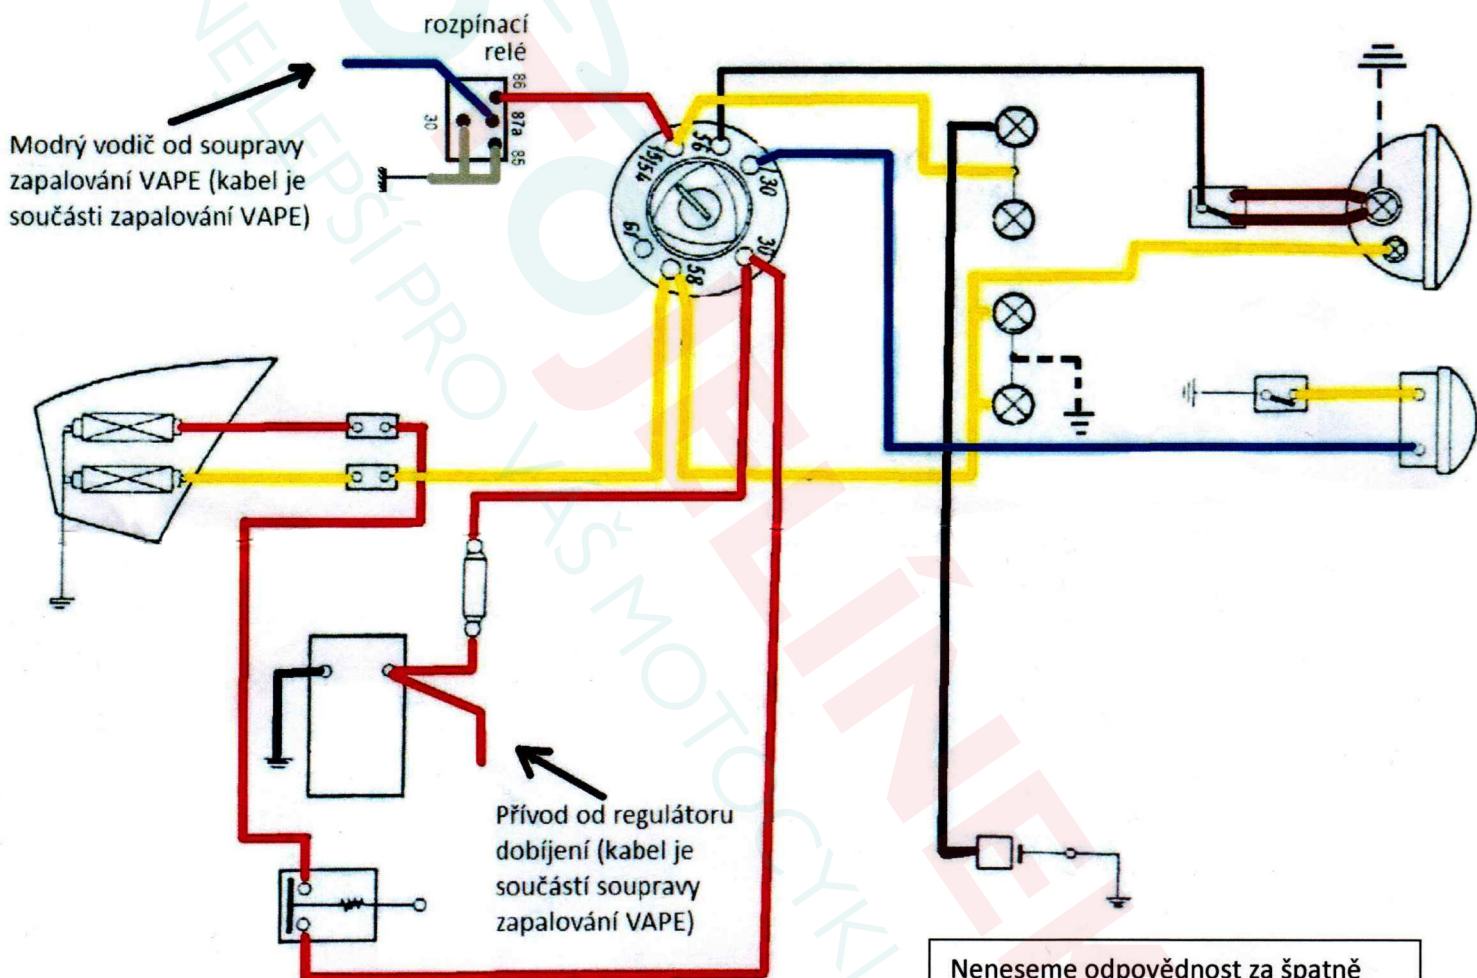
rozpínací relé

86

30

87a

85

Modrý vodič od soupravy zapalování VAPE (kabel je součástí zapalování VAPE)

56

15/54

30

61

58

30

Přívod od regulátoru dobíjení (kabel je součástí soupravy zapalování VAPE)

Neneseme odpovědnost za špatně

VELEPŠÍ PRO VAŠ MOTOCYKL